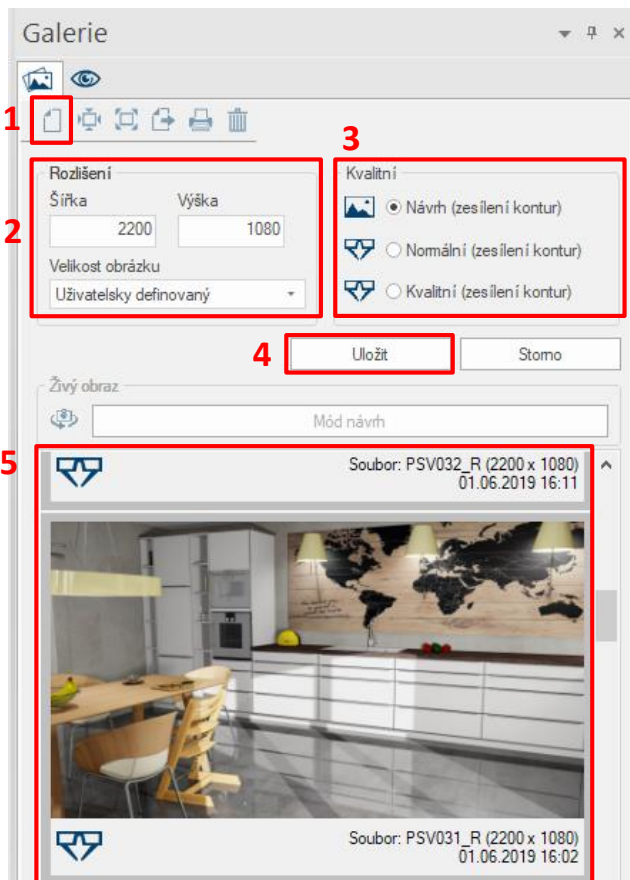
Galerie

1

2

Rozlišení

Šířka

2200

Výška

1080

Velikost obrázku

Uživatelsky definovaný

3

Kvalitní

Návrh (zesílení kontur)

Normální (zesílení kontur)

Kvalitní (zesílení kontur)

4

Uložit

Storno

Živý obraz

Mód návrh

5

Soubor: PSV032_R (2200 x 1080)
01.06.2019 16:11

Soubor: PSV031_R (2200 x 1080)
01.06.2019 16:02